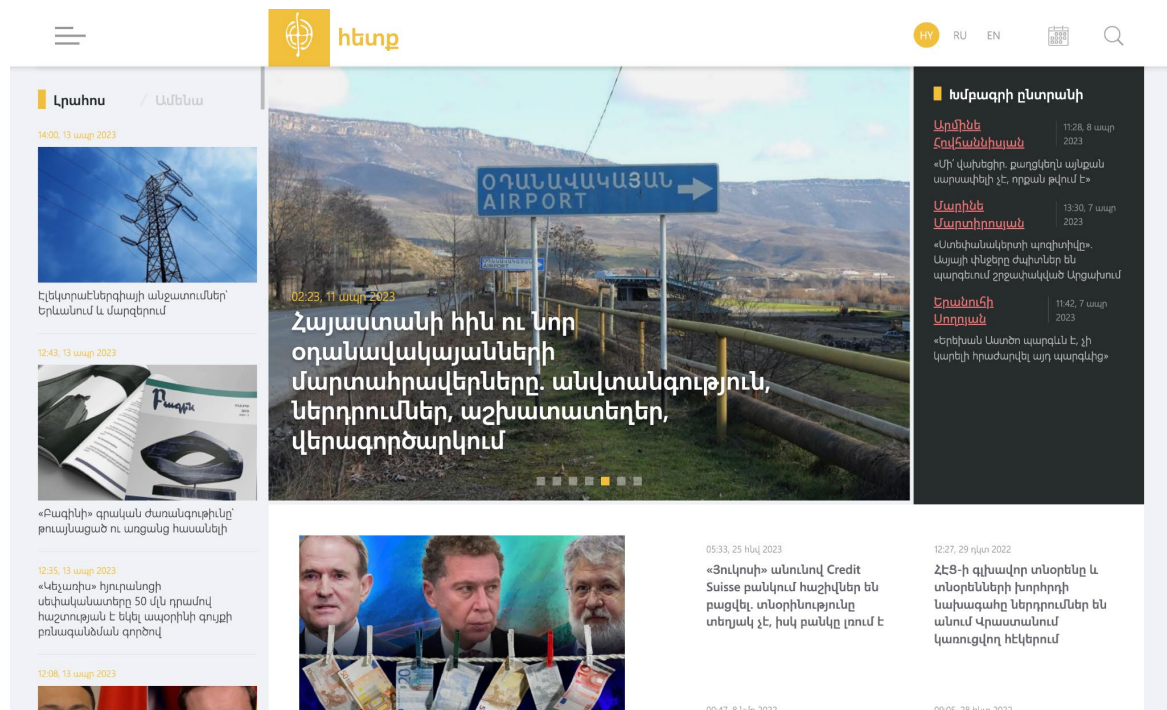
հետք

HY RU EN

Լրահոս / Ամենա

14:00, 13 ապր 2023

Էլեկտրաէներգիայի անջատումներ՝ Երևանում և մարզերում

12:43, 13 ապր 2023

«Բագինի» գրական ժառանգությունը՝ թվայնացած ու առցանց հասանելի

12:35, 13 ապր 2023

«Կեչառիս» հյուրանոցի սեփականատերը 50 մլն դրամով հաշտության է եկել ապօրինի գույքի բռնագանձման գործով

12:08, 13 ապր 2023

ОДАНАВАКАЯН AIRPORT

02:23, 11 ապր 2023

Հայաստանի հին ու նոր օդանավակայանների մարտահրավերները. անվտանգություն, ներդրումներ, աշխատատեղեր, վերագործարկում

Խմբագրի ընտրանի

Արմինե Հովհաննիսյան
11:28, 8 ապր 2023
«Մի՛ վախեցեք. քաղցկեղն այնքան սարսափելի չէ, որքան թվում է»

Մարինե Մարտիրոսյան
13:30, 7 ապր 2023
«Ստեփանակերտի պոզիտիվը». Այսպի փնջերը ժպիտներ են պարգեւում շրջափակված Արցախում

Երանուհի Սողոյան
11:42, 7 ապր 2023
«Երեխան Աստծո պարգևն է, չի կարելի հրաժարվել այդ պարգևից»

05:33, 25 հնվ 2023

«Յուկոսի» անունով Credit Suisse բանկում հաշիվներ են բացվել. տնօրինությունը տեղյակ չէ, իսկ բանկը լռում է

12:27, 29 դկտ 2022

ՀԷՑ-ի գլխավոր տնօրենը և տնօրենների խորհրդի նախագահը ներդրումներ են անում Վրաստանում կառուցվող ՀԷԿերում